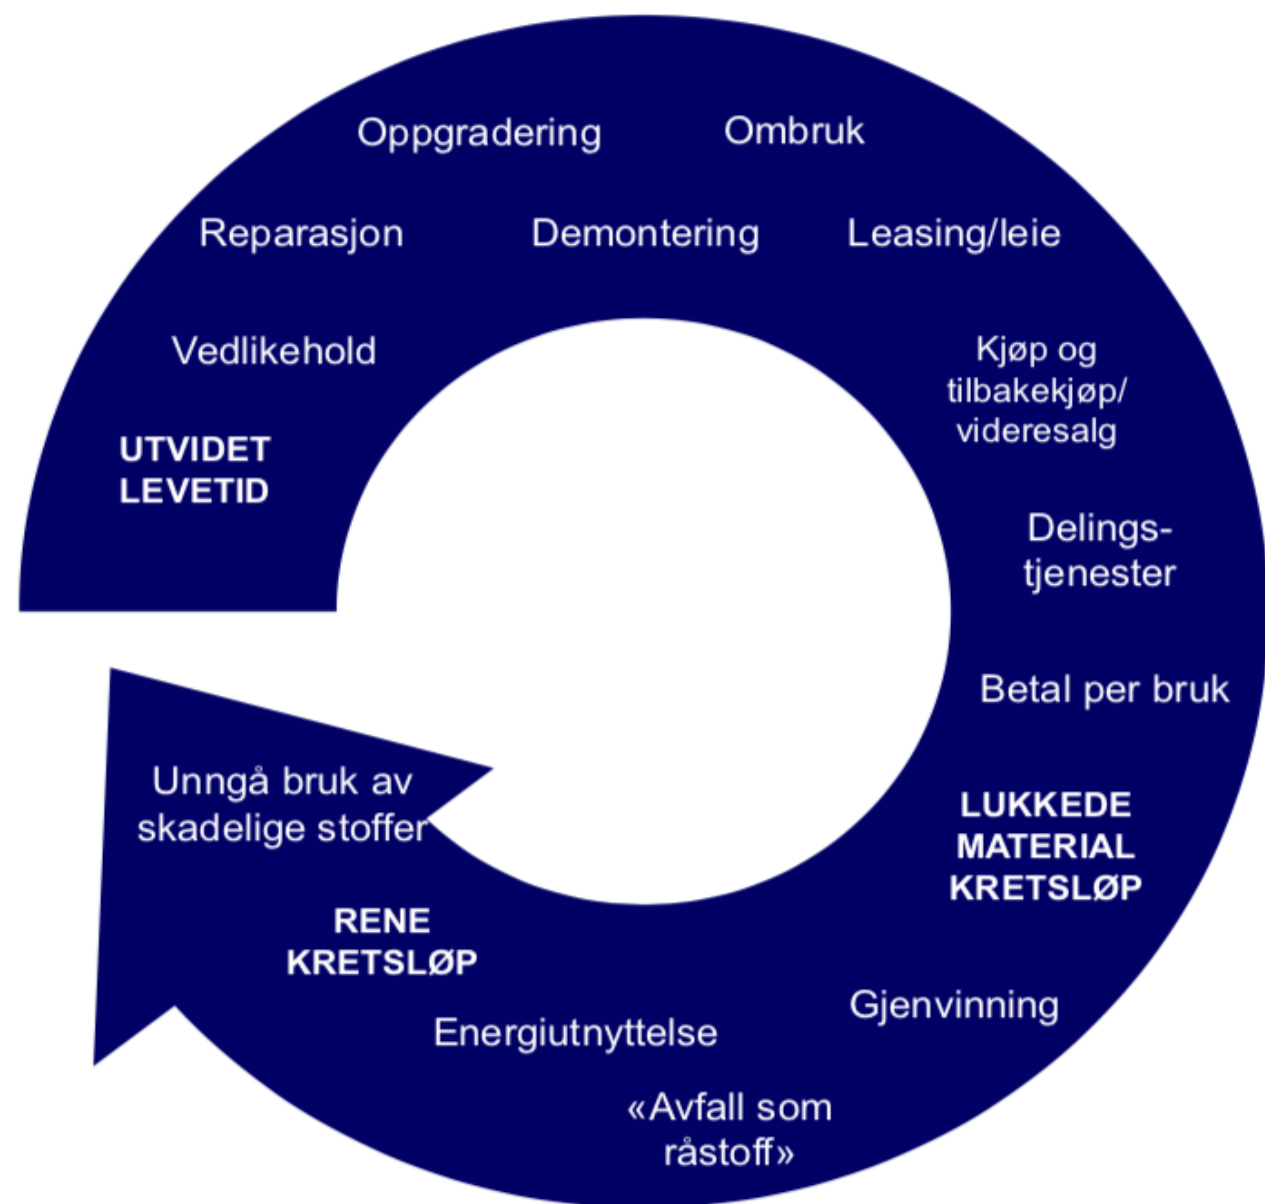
Oppgradering

Ombruk

Reparasjon

Demontering

Leasing/leie

Vedlikehold

UTVIDET LEVETID

Kjøp og tilbakekjøp/ videresalg

Delingstjenester

Betal per bruk

LUKKEDE MATERIAL KRETSLØP

Gjenvinning

«Avfall som råstoff»

Energiutnyttelse

RENE KRETSLØP

Unngå bruk av skadelige stoffer